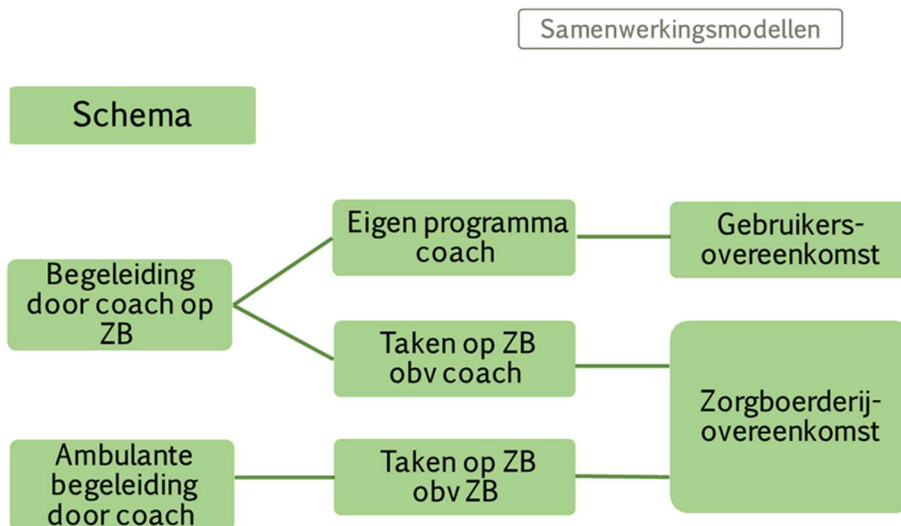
Samenwerkingsmodellen

Schema

Begeleiding door coach op ZB

Eigen programma coach

Gebruikers-overeenkomst

Taken op ZB obv coach

Zorgboerderij-overeenkomst

Ambulante begeleiding door coach

Taken op ZB obv ZB